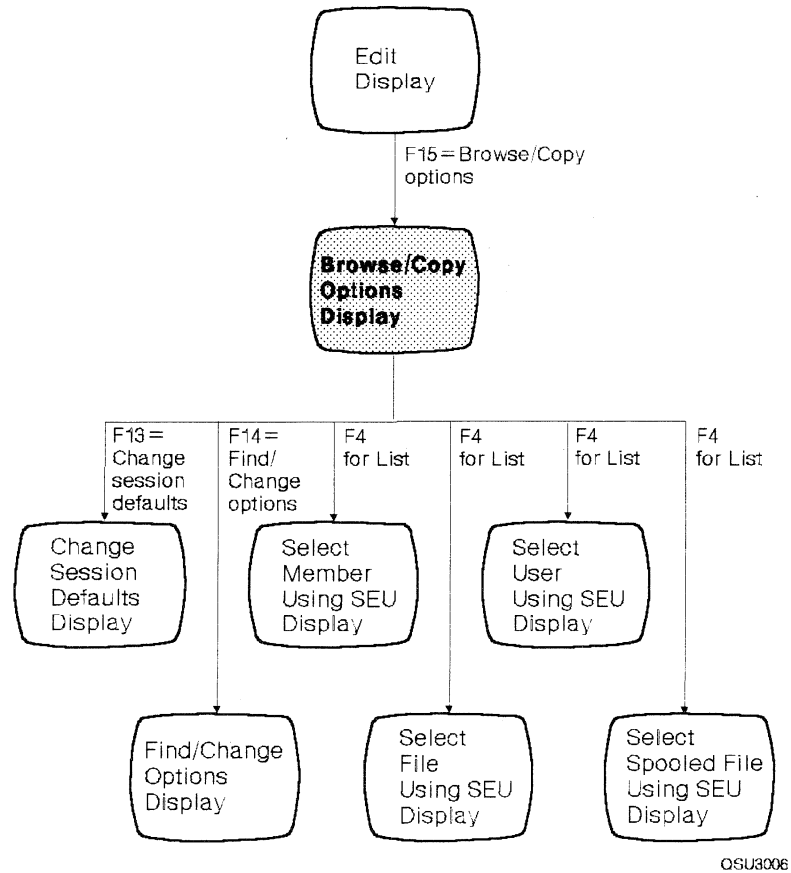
Edit Display

F15 = Browse/Copy options

Browse/Copy Options Display

F13 = Change session defaults

F14 = Find/ Change options

F4 for List

F4 for List

F4 for List

F4 for List

Change Session Defaults Display

Select Member Using SEU Display

Select User Using SEU Display

Find/Change Options Display

Select File Using SEU Display

Select Spooled File Using SEU Display

OSU3006